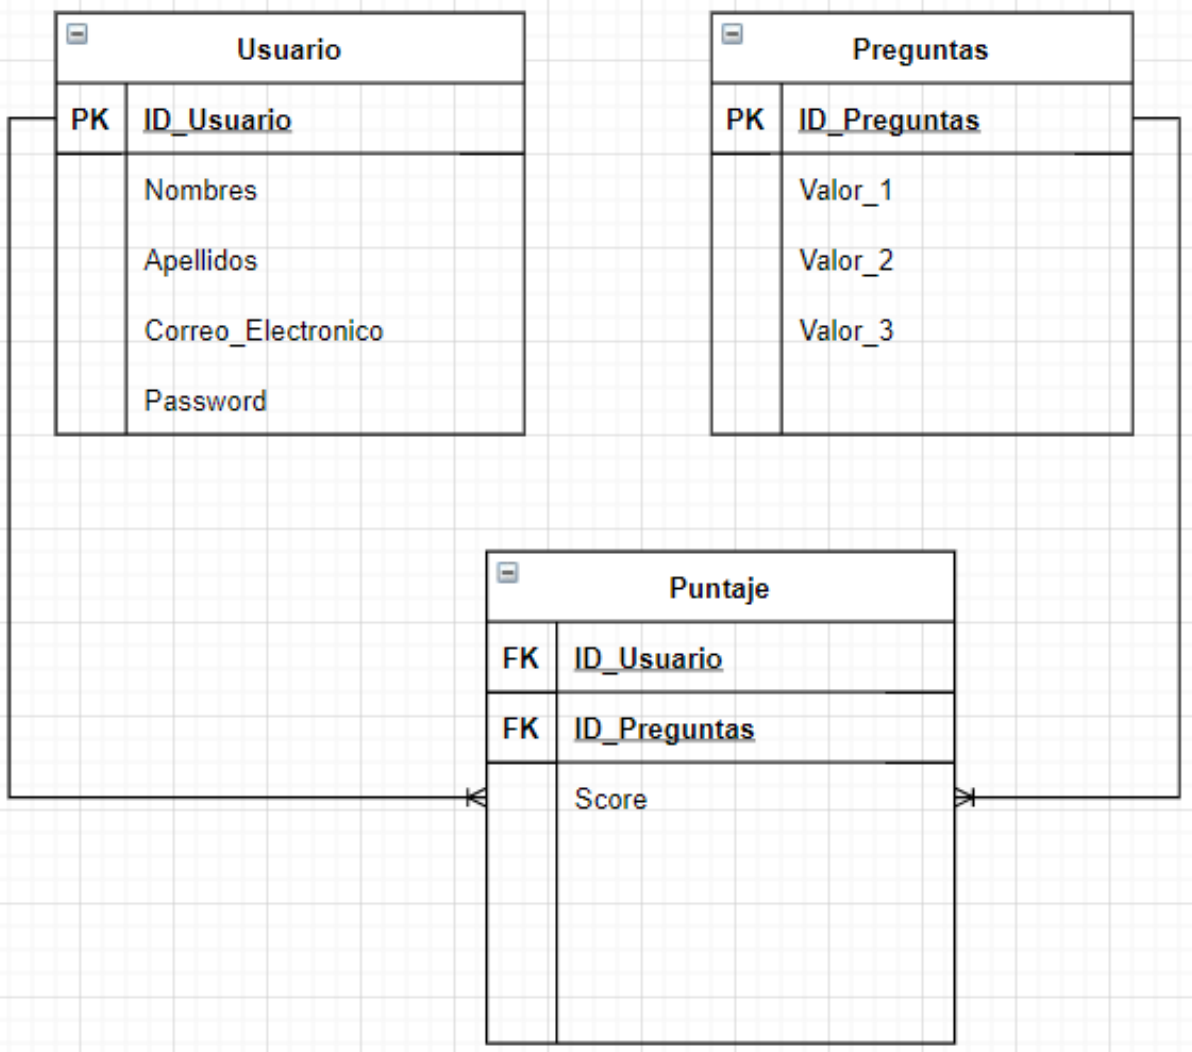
Usuario

| PK | ID_Usuario |
|---|---|
| | Nombres |
| | Apellidos |
| | Correo_Electronico |
| | Password |

Preguntas

| PK | ID_Preguntas |
|---|---|
| | Valor_1 |
| | Valor_2 |
| | Valor_3 |

Puntaje

| FK | ID_Usuario |
|---|---|
| FK | ID_Preguntas |
| | Score |